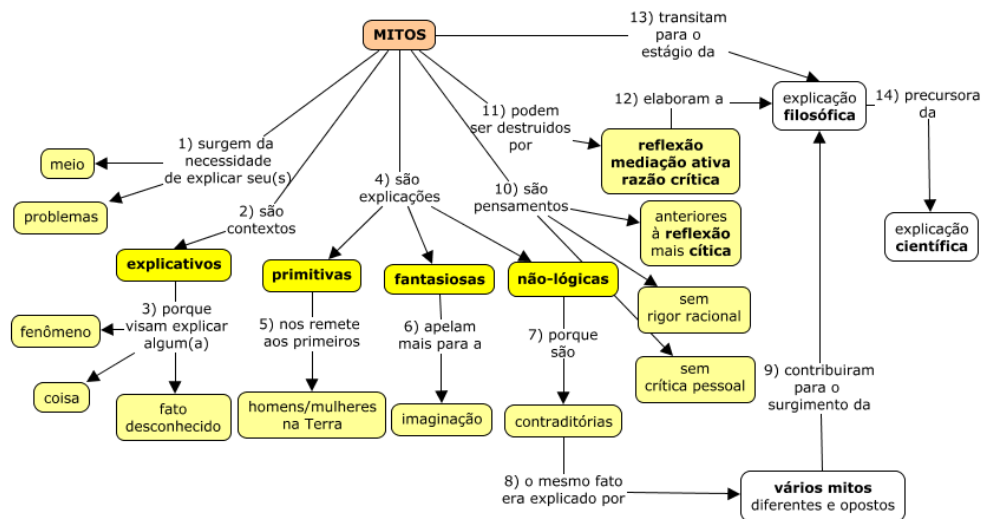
MITOS

13) transitam para o estágio da

explicação filosófica

14) precursora da

explicação científica

1) surgem da necessidade de explicar seu(s)

meio

problemas

2) são contextos

explicativos

3) porque visam explicar algum(a)

fenômeno

coisa

fato desconhecido

4) são explicações

primitivas

5) nos remete aos primeiros

homens/mulheres na Terra

fantasiosas

6) apelam mais para a

imaginação

não-lógicas

7) porque são

contraditórias

8) o mesmo fato era explicado por

vários mitos diferentes e opostos

9) contribuiram para o surgimento da

11) podem ser destruidos por

12) elaboram a

reflexão mediação ativa razão crítica

10) são pensamentos

anteriores à reflexão mais cítica

sem rigor racional

sem crítica pessoal